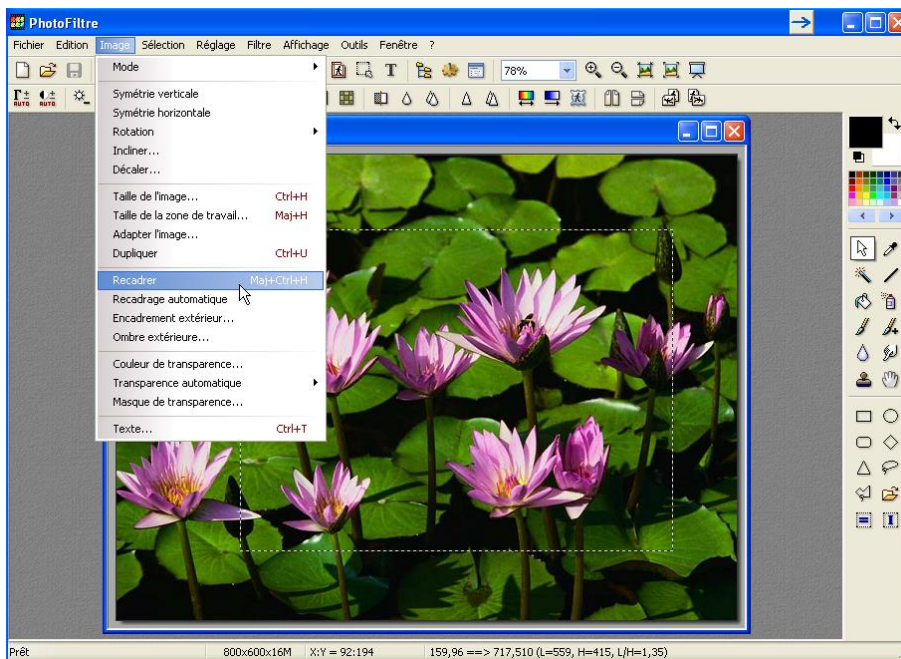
PhotoFiltre

Fichier Edition Image Sélection Réglage Filtre Affichage Outils Fenêtre ?

78%

Mode
Symétrie verticale
Symétrie horizontale
Rotation
Incliner...
Décaler...
Taille de l'image... Ctrl+H
Taille de la zone de travail... Maj+H
Adapter l'image...
Dupliquer Ctrl+U
Recadrer Maj+Ctrl+H
Recadrage automatique
Encadrement extérieur...
Ombre extérieure...
Couleur de transparence...
Transparence automatique
Masque de transparence...
Texte... Ctrl+T

Prêt 800x600x16M X:Y = 92:194 159,96 ==> 717,510 (L=559, H=415, L/H=1,35)